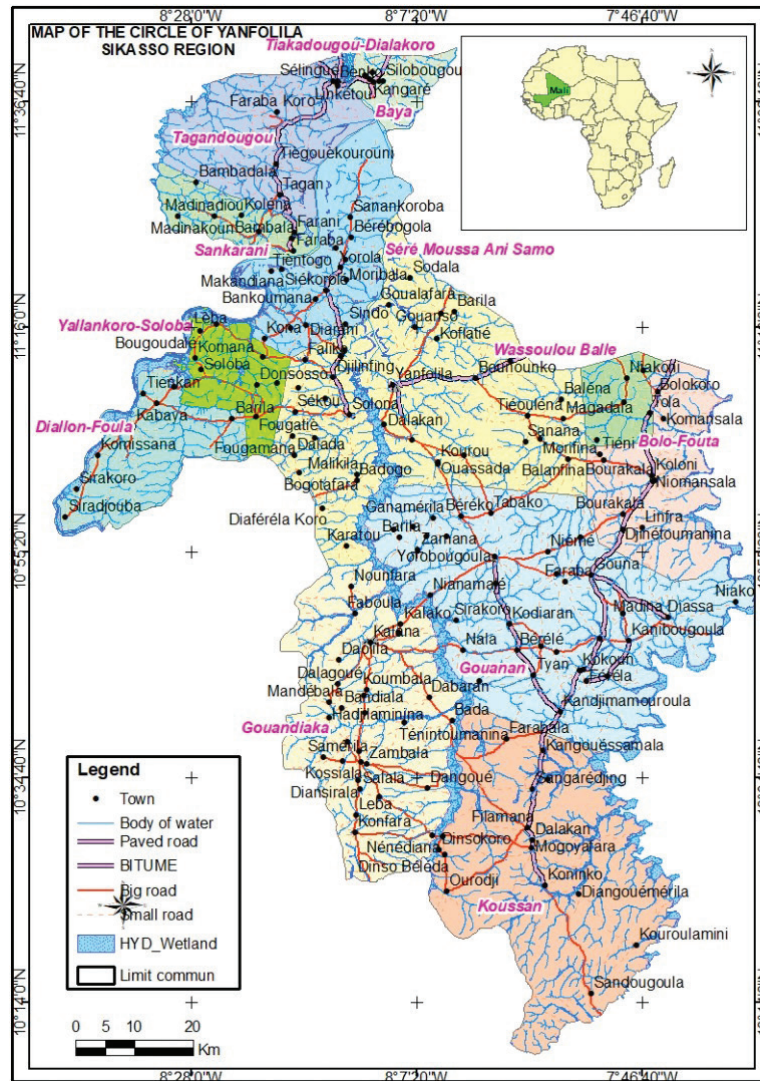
8°28'0"W
8°7'20"W
7°46'40"W

MAP OF THE CIRCLE OF YANFOLILA
SIKASSO REGION

Mali

11°36'40"N
11°16'0"N
10°55'20"N
10°34'40"N
10°14'0"N

Tiakadougou-Dialakoro
Sélingué
Silobougou
Kangaré
Linketou
Baya
Faraba Koro
Tagandougou
Tiegouèkourouni
Bambadala
Tagan
Madinadiou
Kolena
Madinakoun
Bambala
Faranì
Samankoroba
Bérébogola
Sankarani
Faraba
Sérè Moussa Ani Samo
Tientogo
Torola
Makandiana
Siékorolé
Moribala
Sodala
Bankoumana
Goualafara
Barila
Sindo
Gouanso
Koflatié
Yallankoro-Soloba
Leba
Bougoudalé
Komana
Kona
Dianani
Soloba
Falika
Djilinfing
Wassoulou Balle
Niakoni
Bolokoro
Yanfolila
Bounfounko
Donsosso
Tienkan
Balèna
Tola
Komansala
Kabaya
Barila
Sékou
Solona
Dalakan
Tiéoulèna
Magadala
Diallon-Foula
Fougatiè
Konissana
Sanana
Tiéni
Bolo-Fouta
Fougamana
Dalada
Kourou
Morifing
Malikila
Ouassada
Balanfina
Bourakala
Koloni
Sirakoro
Badogo
Niomansala
Bogotafara
Siradjouba
Ganamérila
Béréko
Tabako
Bourakala
Diaféréla Koro
Barila
Zamana
Linfra
Djinétoumanina
Karatou
Niémé
Yorobougoula
Faraba
Gouna
Nounfara
Nianamalé
Madina Diassa
Niako
Faboula
Kalako
Sirakoro
Kodiaran
Kanibougoula
Kalana
Nala
Bérélé
Daolila
Gouanan
Tyan
Kokoun
Ferela
Dalagoué
Koumbala
Kandjimamouroula
Mandébala
Bandiala
Dabaran
Hadjaminina
Bada
Gouandiaka
Ténintoumanina
Farabala
Saméla
Zambala
Kangouèssamala
Kossiala
Salala
Dangoué
Sangarédjing
Diansirala
Leba
Filamana
Konfara
Dinsokoro
Dalakan
Mogoyafara
Nénédiana
Dinso Béléda
Ouroudji
Koninko
Diangouémérila
Koussan
Kouroulamini
Sandougoula

Legend
Town
Body of water
Paved road
BITUME
Big road
Small road
HYD_Wetland
Limit commun

0 5 10 20
Km